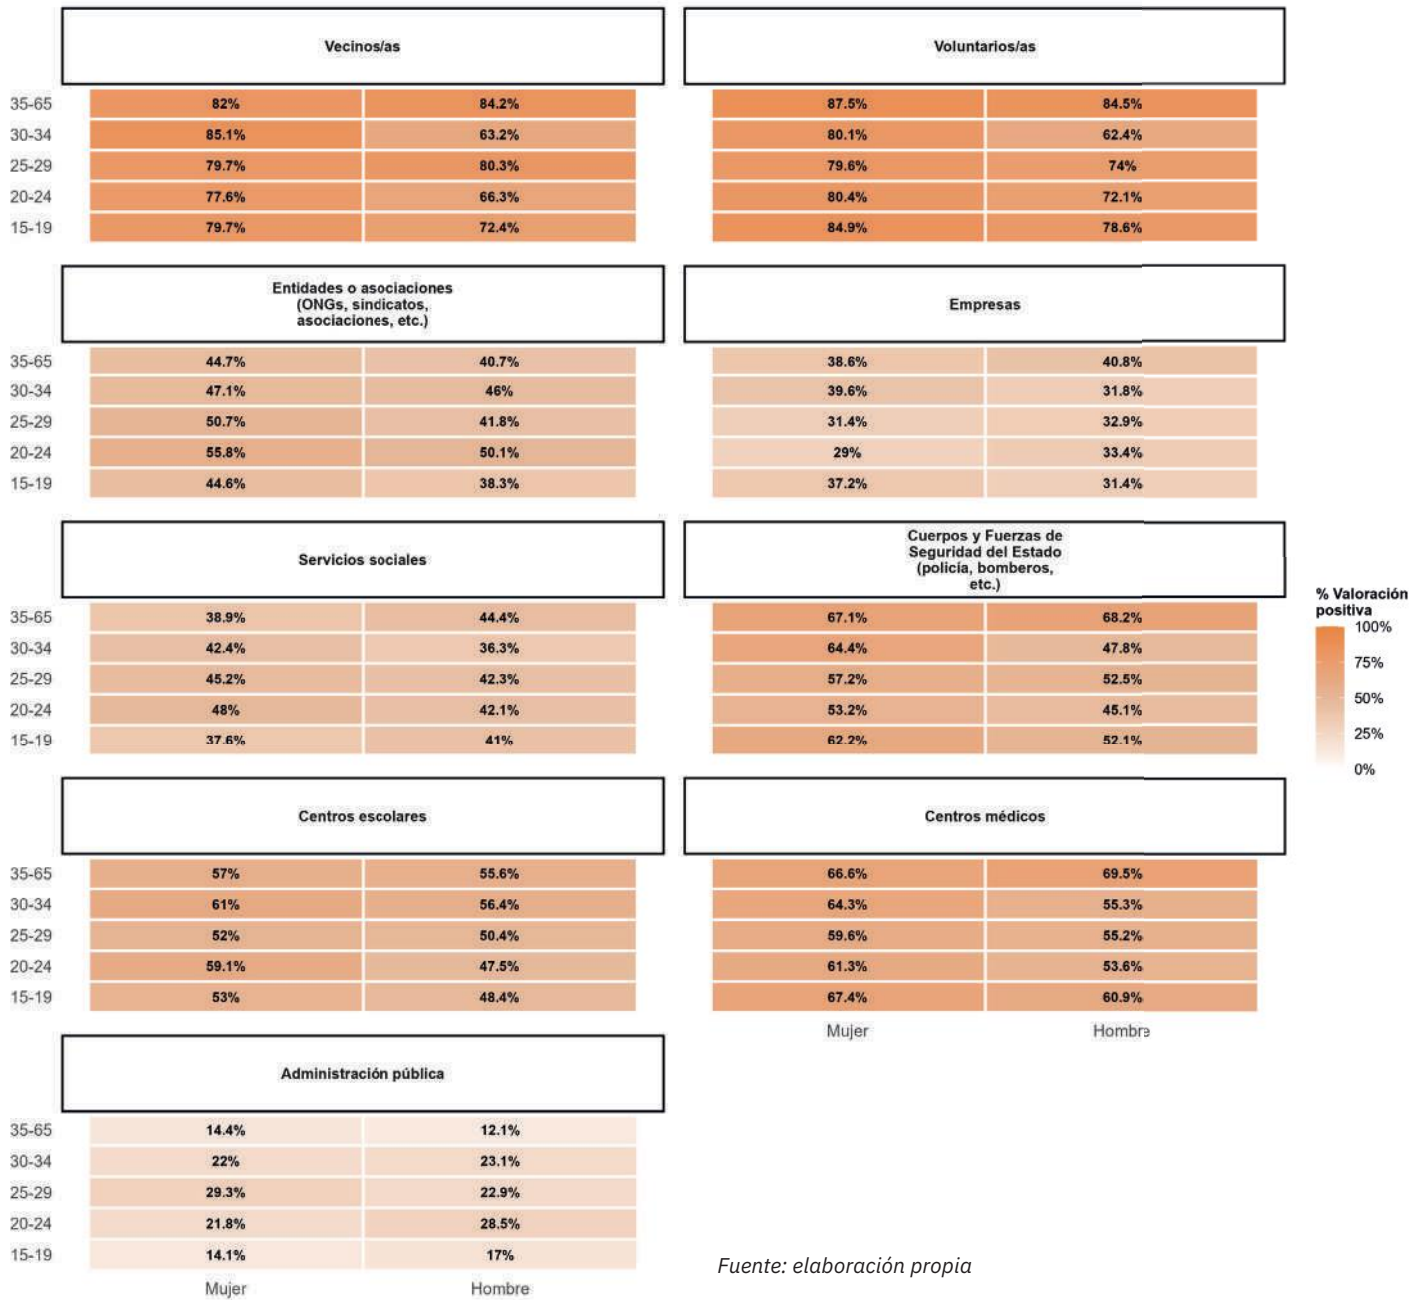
**Vecinos/as**

| | Mujer | Hombre |
|---|---|---|
| 35-65 | 82% | 84.2% |
| 30-34 | 85.1% | 63.2% |
| 25-29 | 79.7% | 80.3% |
| 20-24 | 77.6% | 66.3% |
| 15-19 | 79.7% | 72.4% |

**Voluntarios/as**

| | Mujer | Hombre |
|---|---|---|
| 35-65 | 87.5% | 84.5% |
| 30-34 | 80.1% | 62.4% |
| 25-29 | 79.6% | 74% |
| 20-24 | 80.4% | 72.1% |
| 15-19 | 84.9% | 78.6% |

**Entidades o asociaciones (ONGs, sindicatos, asociaciones, etc.)**

| | Mujer | Hombre |
|---|---|---|
| 35-65 | 44.7% | 40.7% |
| 30-34 | 47.1% | 46% |
| 25-29 | 50.7% | 41.8% |
| 20-24 | 55.8% | 50.1% |
| 15-19 | 44.6% | 38.3% |

**Empresas**

| | Mujer | Hombre |
|---|---|---|
| 35-65 | 38.6% | 40.8% |
| 30-34 | 39.6% | 31.8% |
| 25-29 | 31.4% | 32.9% |
| 20-24 | 29% | 33.4% |
| 15-19 | 37.2% | 31.4% |

**Servicios sociales**

| | Mujer | Hombre |
|---|---|---|
| 35-65 | 38.9% | 44.4% |
| 30-34 | 42.4% | 36.3% |
| 25-29 | 45.2% | 42.3% |
| 20-24 | 48% | 42.1% |
| 15-19 | 37.6% | 41% |

**Cuerpos y Fuerzas de Seguridad del Estado (policía, bomberos, etc.)**

| | Mujer | Hombre |
|---|---|---|
| 35-65 | 67.1% | 68.2% |
| 30-34 | 64.4% | 47.8% |
| 25-29 | 57.2% | 52.5% |
| 20-24 | 53.2% | 45.1% |
| 15-19 | 62.2% | 52.1% |

% Valoración positiva
100%
75%
50%
25%
0%

**Centros escolares**

| | Mujer | Hombre |
|---|---|---|
| 35-65 | 57% | 55.6% |
| 30-34 | 61% | 56.4% |
| 25-29 | 52% | 50.4% |
| 20-24 | 59.1% | 47.5% |
| 15-19 | 53% | 48.4% |

**Centros médicos**

| | Mujer | Hombre |
|---|---|---|
| 35-65 | 66.6% | 69.5% |
| 30-34 | 64.3% | 55.3% |
| 25-29 | 59.6% | 55.2% |
| 20-24 | 61.3% | 53.6% |
| 15-19 | 67.4% | 60.9% |

**Administración pública**

| | Mujer | Hombre |
|---|---|---|
| 35-65 | 14.4% | 12.1% |
| 30-34 | 22% | 23.1% |
| 25-29 | 29.3% | 22.9% |
| 20-24 | 21.8% | 28.5% |
| 15-19 | 14.1% | 17% |

Fuente: elaboración propia